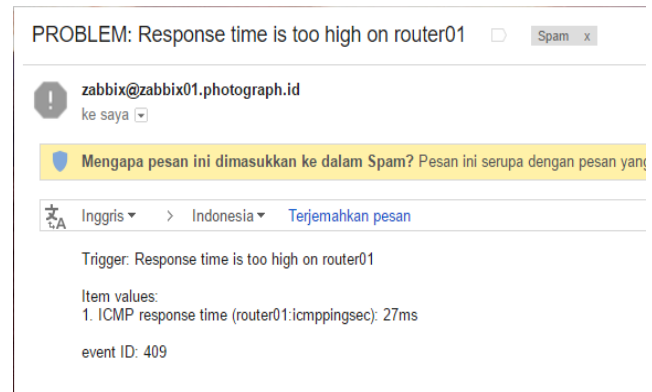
PROBLEM: Response time is too high on router01

Spam x

zabbix@zabbix01.photograph.id
ke saya

Mengapa pesan ini dimasukkan ke dalam Spam? Pesan ini serupa dengan pesan yang

Inggris > Indonesia Terjemahkan pesan

Trigger: Response time is too high on router01

Item values:
1. ICMP response time (router01:icmppingsec): 27ms

event ID: 409